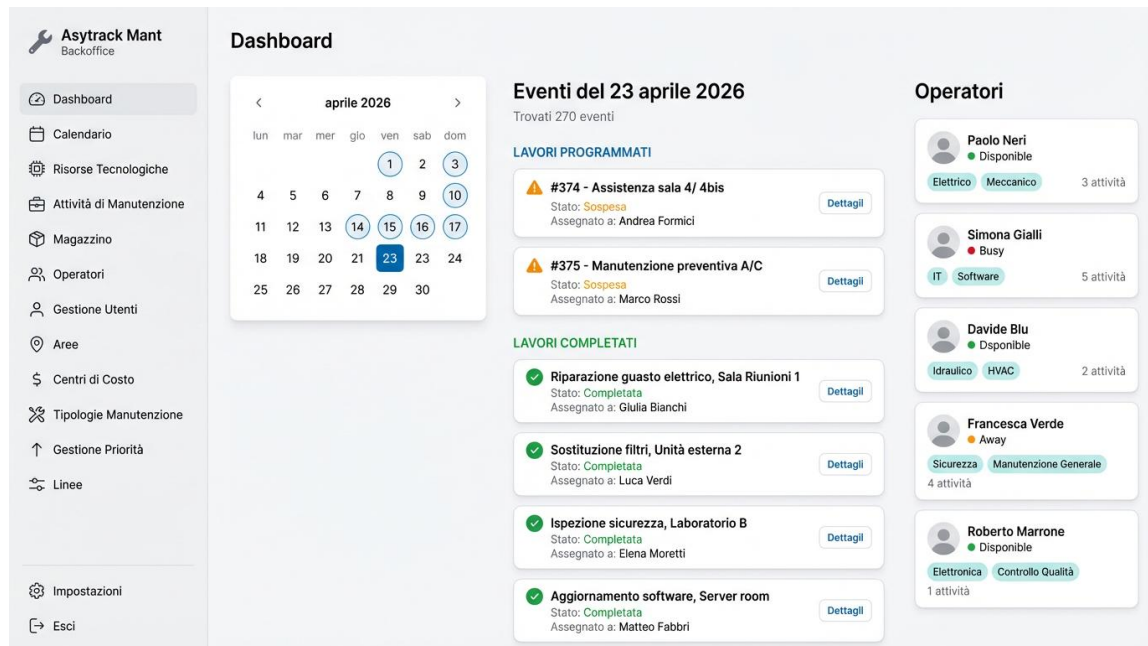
Asytrack Mant
Backoffice

Dashboard
Calendario
Risorse Tecnologiche
Attività di Manutenzione
Magazzino
Operatori
Gestione Utenti
Aree
Centri di Costo
Tipologie Manutenzione
Gestione Priorità
Linee

Impostazioni
Esci

Dashboard

‹ aprile 2026 ›

| lun | mar | mer | gio | ven | sab | dom |
|---|---|---|---|---|---|---|
| | | | | 1 | 2 | 3 |
| 4 | 5 | 6 | 7 | 8 | 9 | 10 |
| 11 | 12 | 13 | 14 | 15 | 16 | 17 |
| 18 | 19 | 20 | 21 | 23 | 23 | 24 |
| 25 | 26 | 27 | 28 | 29 | 30 | |

Eventi del 23 aprile 2026
Trovati 270 eventi

LAVORI PROGRAMMATI

#374 - Assistenza sala 4/ 4bis
Stato: Sospesa
Assegnato a: Andrea Formici
Dettagli

#375 - Manutenzione preventiva A/C
Stato: Sospesa
Assegnato a: Marco Rossi
Dettagli

LAVORI COMPLETATI

Riparazione guasto elettrico, Sala Riunioni 1
Stato: Completata
Assegnato a: Giulia Bianchi
Dettagli

Sostituzione filtri, Unità esterna 2
Stato: Completata
Assegnato a: Luca Verdi
Dettagli

Ispezione sicurezza, Laboratorio B
Stato: Completata
Assegnato a: Elena Moretti
Dettagli

Aggiornamento software, Server room
Stato: Completata
Assegnato a: Matteo Fabbri
Dettagli

Operatori

Paolo Neri
Disponible
Elettrico Meccanico
3 attività

Simona Gialli
Busy
IT Software
5 attività

Davide Blu
Dsponible
Idraulico HVAC
2 attività

Francesca Verde
Away
Sicurezza Manutenzione Generale
4 attività

Roberto Marrone
Disponible
Elettronica Controllo Qualità
1 attività